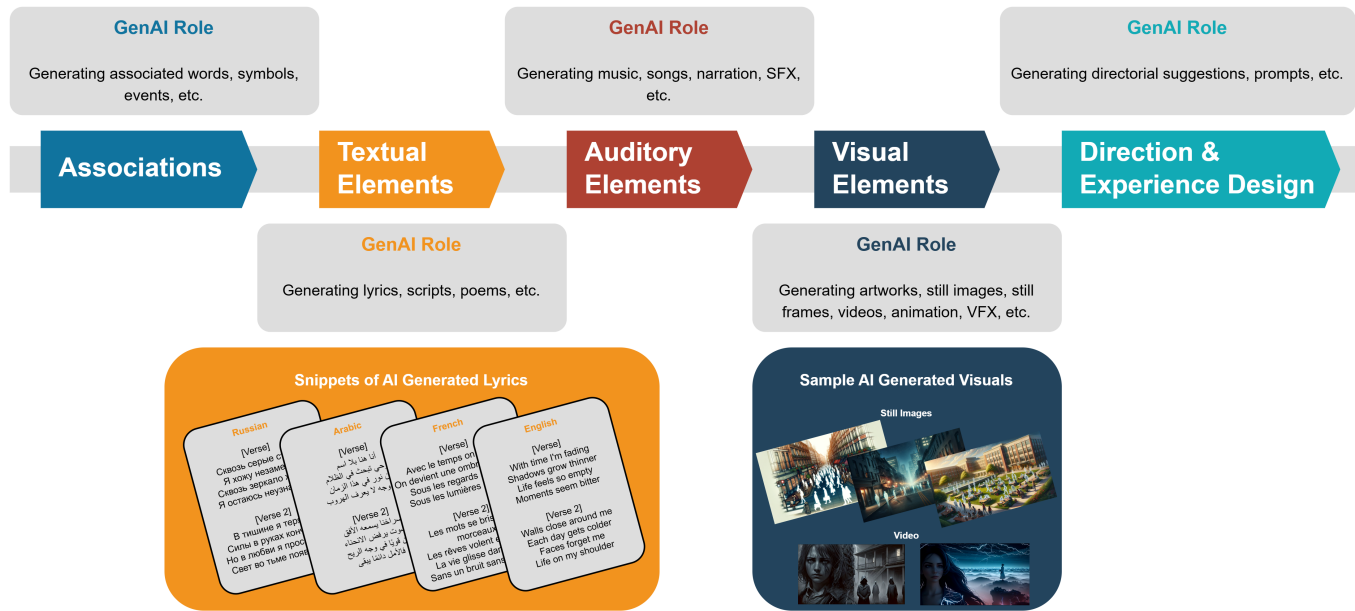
GenAI Role

Generating associated words, symbols, events, etc.

GenAI Role

Generating music, songs, narration, SFX, etc.

GenAI Role

Generating directorial suggestions, prompts, etc.

Associations

Textual Elements

Auditory Elements

Visual Elements

Direction & Experience Design

GenAI Role

Generating lyrics, scripts, poems, etc.

GenAI Role

Generating artworks, still images, still frames, videos, animation, VFX, etc.

Snippets of AI Generated Lyrics

Russian

[Verse]
Сквозь серые с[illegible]
Я хожу незаме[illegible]
Сквозь зеркало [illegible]
Я остаюсь неузн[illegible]

[Verse 2]
В тишине я тер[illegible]
Силы в руках кон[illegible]
Но в любви я прос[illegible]
Свет во тьме поя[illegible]

Arabic

[Verse]
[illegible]

[Verse 2]
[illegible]

French

[Verse]
Avec le temps om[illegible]
On devient une ombr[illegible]
Sous les regards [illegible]
Sous les lumières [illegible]

[Verse 2]
Les mots se bri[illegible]
morceau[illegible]
Les rêves volent e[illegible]
La vie glisse dan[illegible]
Sans un bruit sans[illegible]

English

[Verse]
With time I'm fading
Shadows grow thinner
Life feels so empty
Moments seem bitter

[Verse 2]
Walls close around me
Each day gets colder
Faces forget me
Life on my shoulder

Sample AI Generated Visuals

Still Images

Video